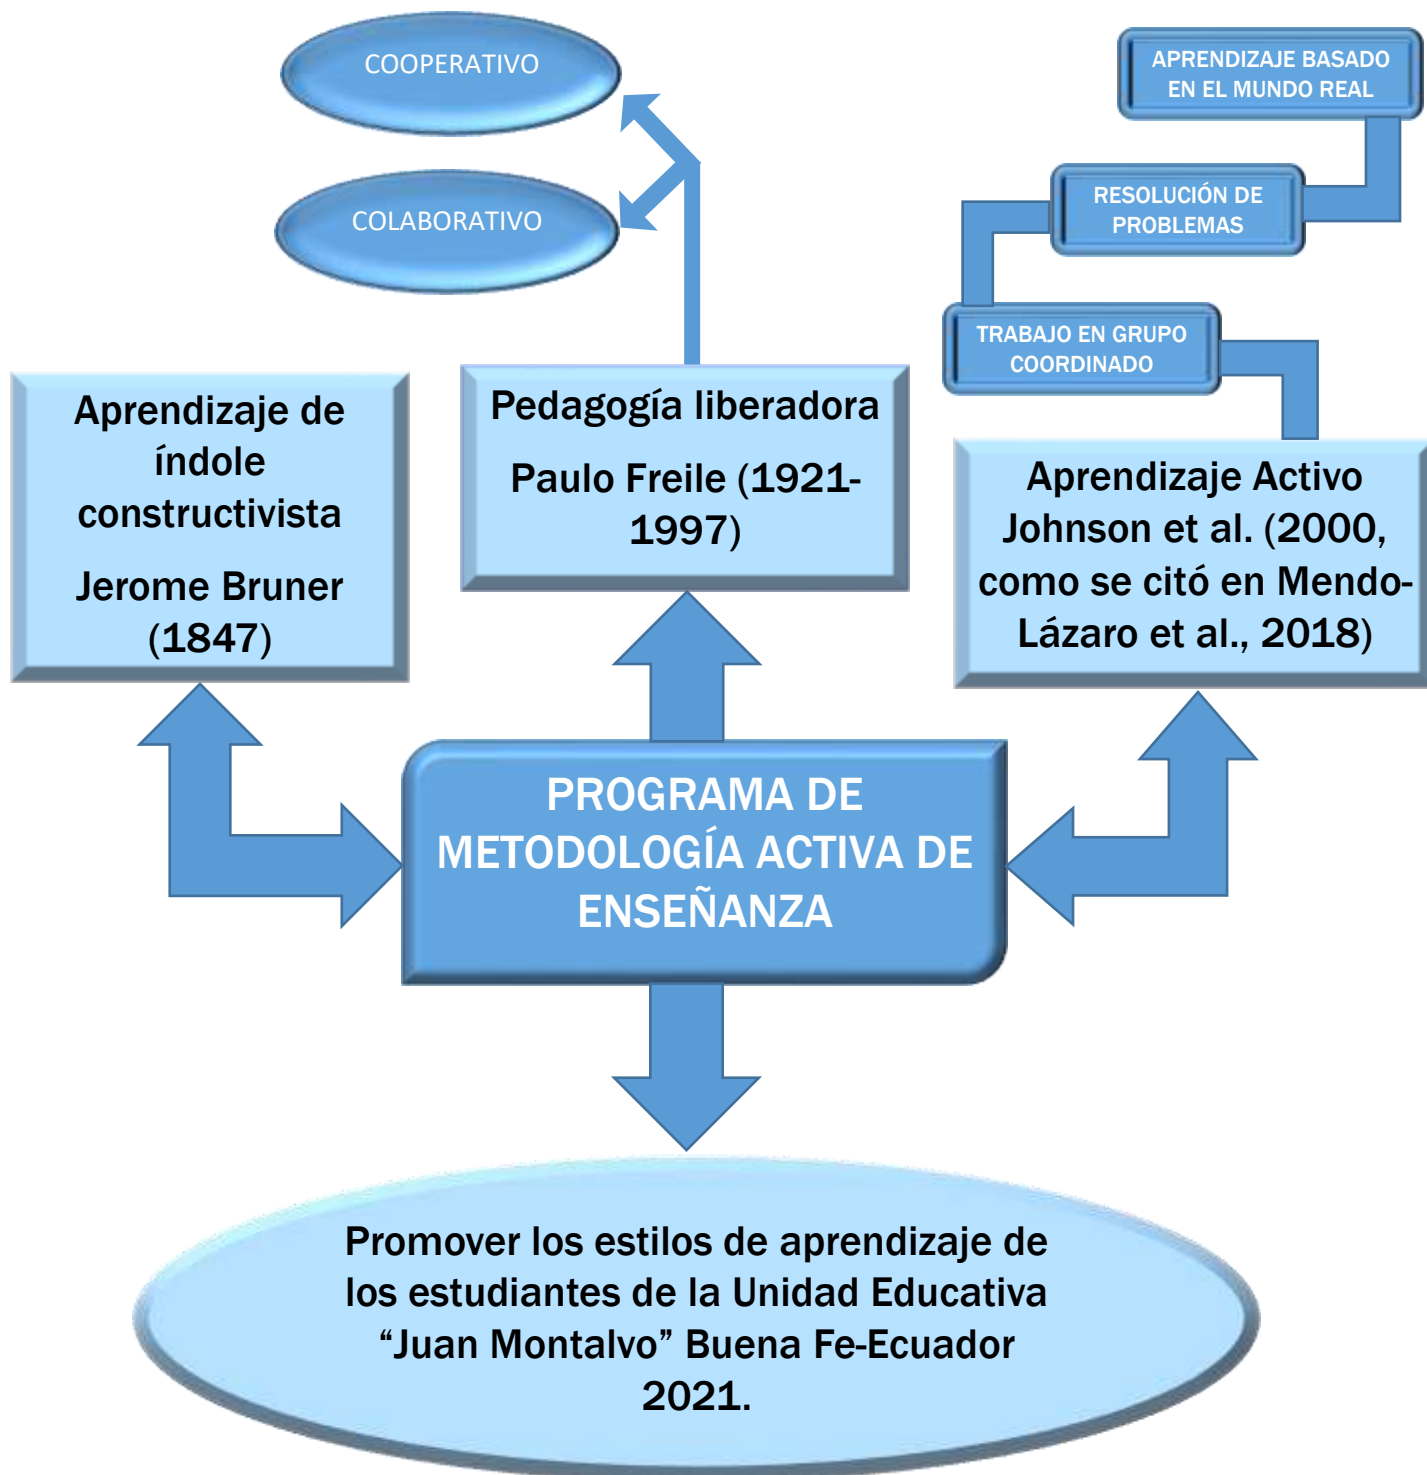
COOPERATIVO

COLABORATIVO

APRENDIZAJE BASADO EN EL MUNDO REAL

RESOLUCIÓN DE PROBLEMAS

TRABAJO EN GRUPO COORDINADO

Aprendizaje de índole constructivista

Jerome Bruner (1847)

Pedagogía liberadora

Paulo Freile (1921-1997)

Aprendizaje Activo Johnson et al. (2000, como se citó en Mendo-Lázaro et al., 2018)

PROGRAMA DE METODOLOGÍA ACTIVA DE ENSEÑANZA

Promover los estilos de aprendizaje de los estudiantes de la Unidad Educativa “Juan Montalvo” Buena Fe-Ecuador 2021.